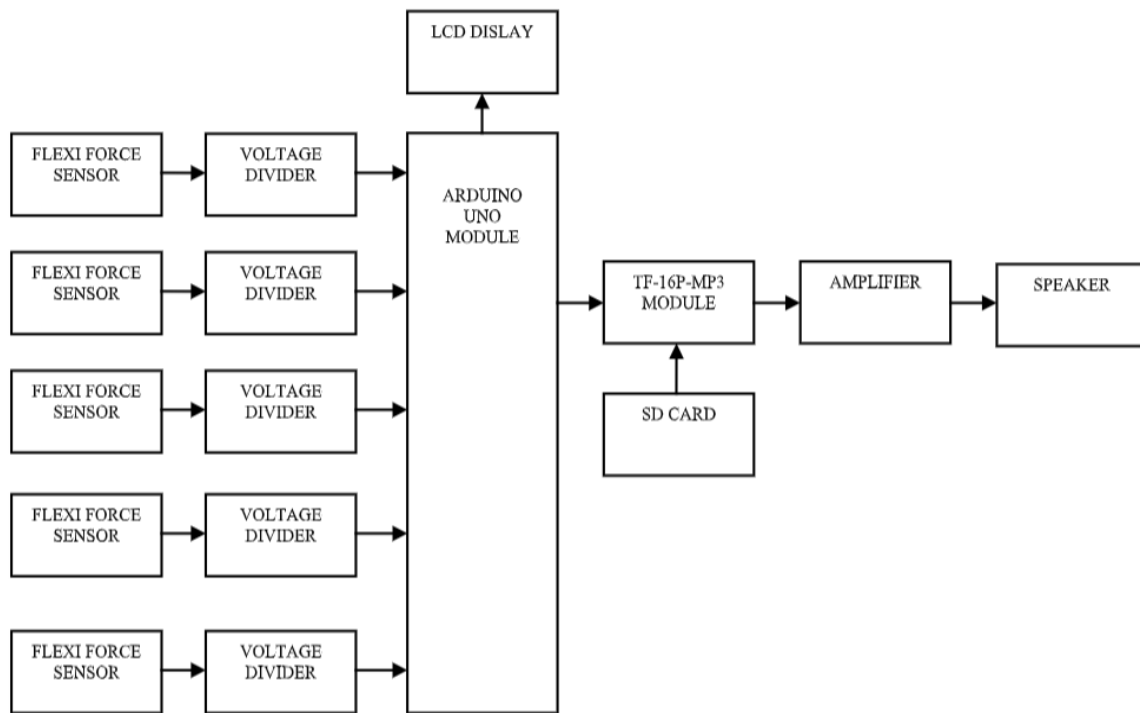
LCD DISLAY

FLEXI FORCE SENSOR

VOLTAGE DIVIDER

FLEXI FORCE SENSOR

VOLTAGE DIVIDER

FLEXI FORCE SENSOR

VOLTAGE DIVIDER

FLEXI FORCE SENSOR

VOLTAGE DIVIDER

FLEXI FORCE SENSOR

VOLTAGE DIVIDER

ARDUINO UNO MODULE

TF-16P-MP3 MODULE

AMPLIFIER

SPEAKER

SD CARD